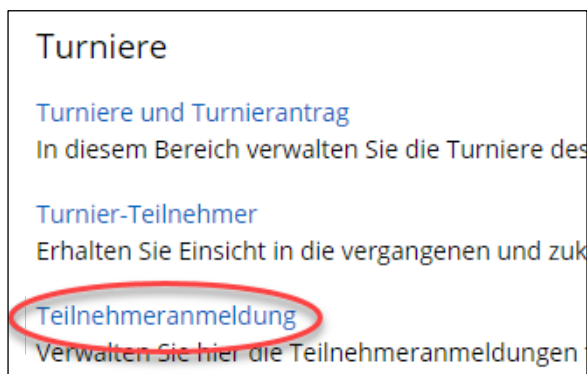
Turniere

Turniere und Turnierantrag
In diesem Bereich verwalten Sie die Turniere des

Turnier-Teilnehmer
Erhalten Sie Einsicht in die vergangenen und zuk

Teilnehmeranmeldung
Verwalten Sie hier die Teilnehmeranmeldungen